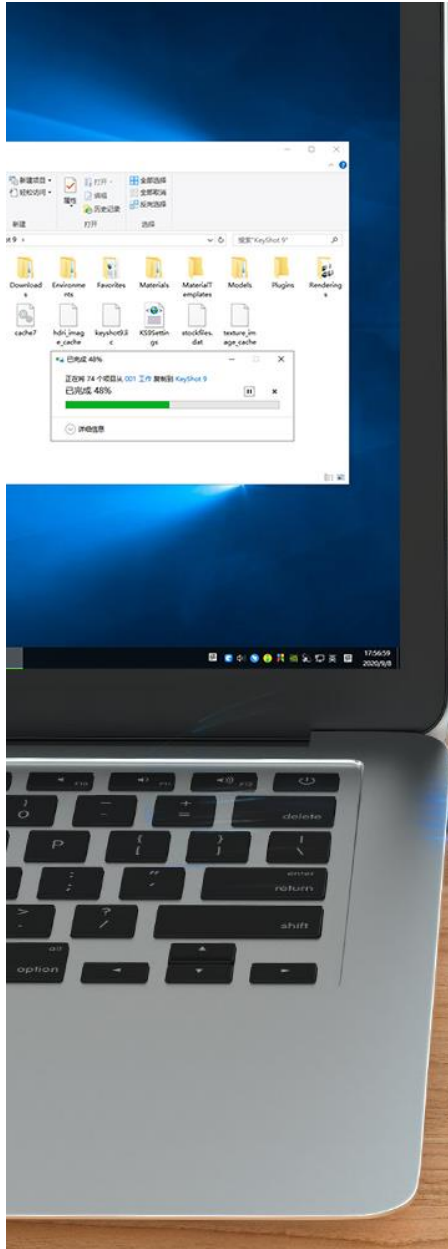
新建项目 ▾
轻松访问 ▾
新建
属性
打开 ▾
编辑
历史记录
打开
全部选择
全部取消
反向选择
选择
t 9 ›
搜索"KeyShot 9"
Downloads
Environments
Favorites
Materials
MaterialTemplates
Models
Plugins
Renderings
cache7
hdri_image_cache
keyshot9.lic
KS9Settings
stockfiles.dat
texture_image_cache
已完成 46%
正在将 74 个项目从 001 工作 复制到 KeyShot 9
已完成 46%
详细信息
17:56:59
2020/9/8
F10
F11
F12
delete
P
enter
return
shift
alt
option